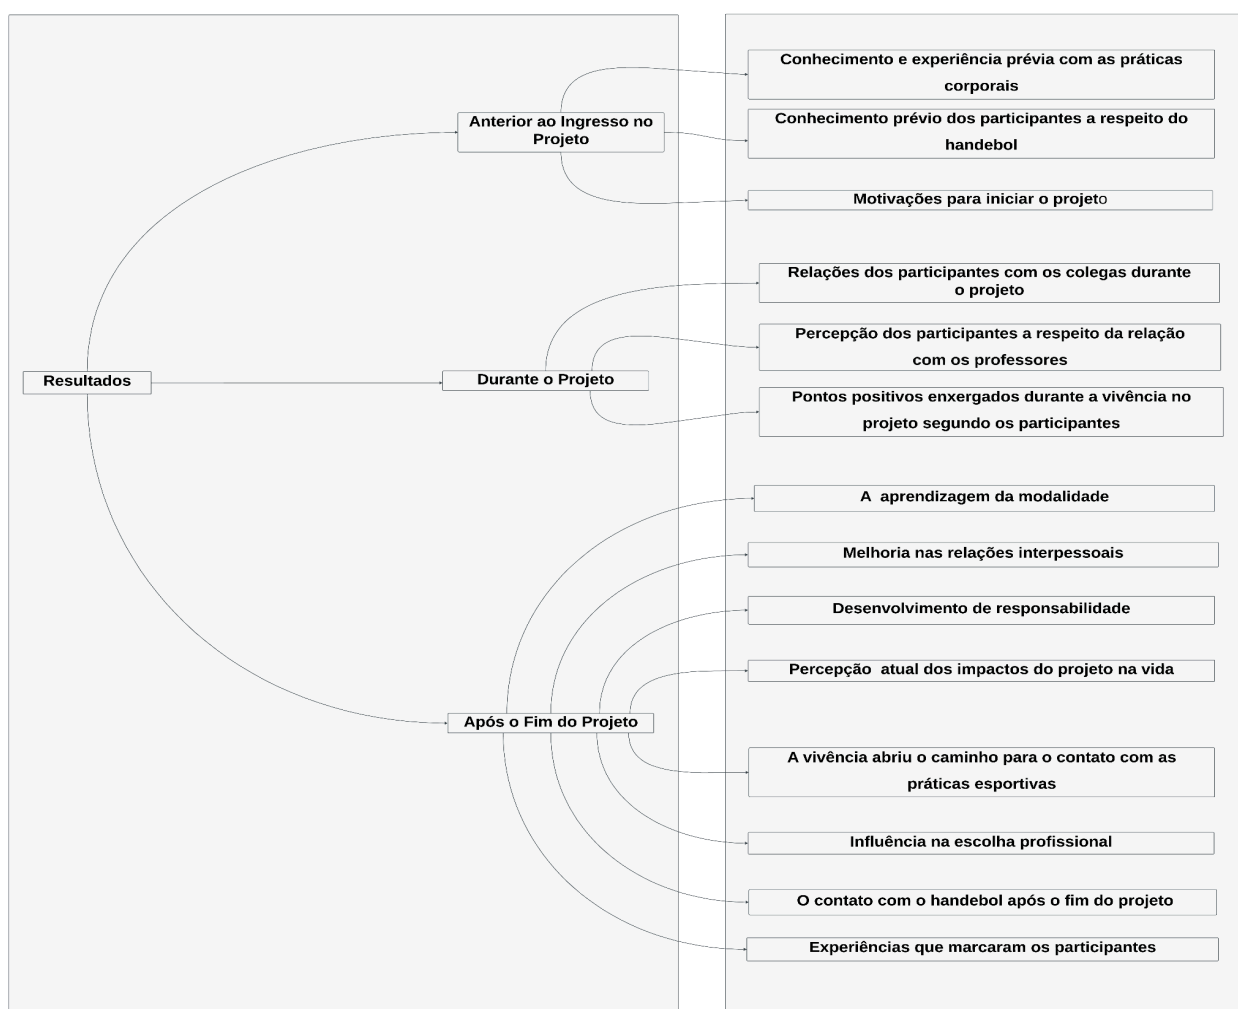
Resultados

Anterior ao Ingresso no Projeto

Conhecimento e experiência prévia com as práticas corporais

Conhecimento prévio dos participantes a respeito do handebol

Motivações para iniciar o projeto

Durante o Projeto

Relações dos participantes com os colegas durante o projeto

Percepção dos participantes a respeito da relação com os professores

Pontos positivos enxergados durante a vivência no projeto segundo os participantes

Após o Fim do Projeto

A aprendizagem da modalidade

Melhoria nas relações interpessoais

Desenvolvimento de responsabilidade

Percepção atual dos impactos do projeto na vida

A vivência abriu o caminho para o contato com as práticas esportivas

Influência na escolha profissional

O contato com o handebol após o fim do projeto

Experiências que marcaram os participantes